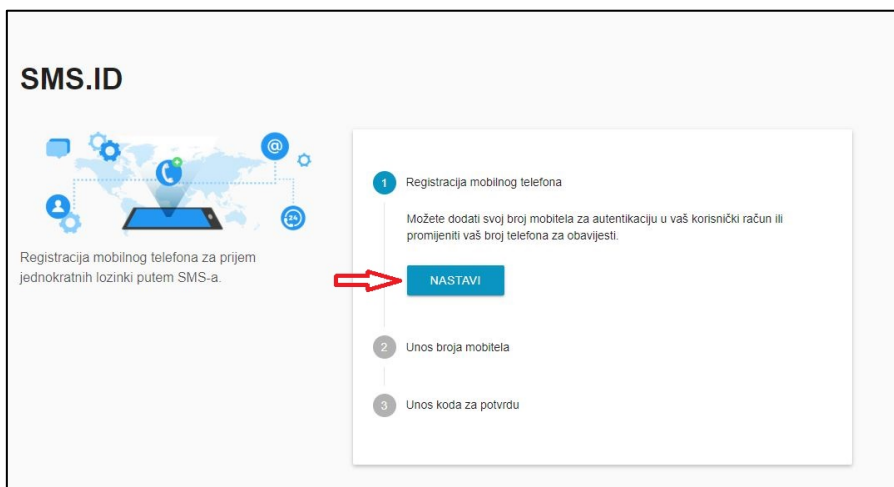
SMS.ID

Registracija mobilnog telefona za prijem jednokratnih lozinki putem SMS-a.

1 Registracija mobilnog telefona

Možete dodati svoj broj mobitela za autentikaciju u vaš korisnički račun ili promijeniti vaš broj telefona za obavijesti.

NASTAVI

2 Unos broja mobitela

3 Unos koda za potvrdu